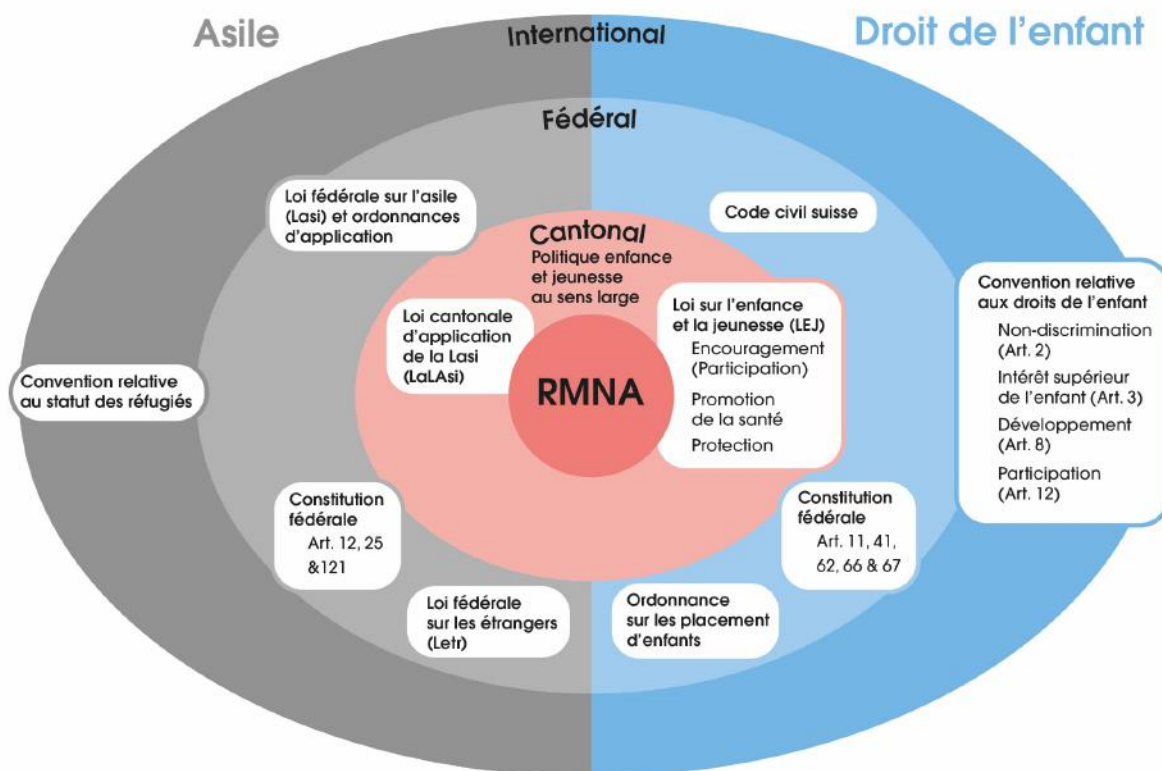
Asile

International

Droit de l'enfant

Fédéral

Loi fédérale sur l'asile (Lasi) et ordonnances d'application

Cantonal
Politique enfance et jeunesse au sens large

Code civil suisse

Convention relative aux droits de l'enfant
Non-discrimination (Art. 2)
Intérêt supérieur de l'enfant (Art. 3)
Développement (Art. 8)
Participation (Art. 12)

Loi cantonale d'application de la Lasi (LaLAsi)

RMNA

Loi sur l'enfance et la jeunesse (LEJ)
Encouragement (Participation)
Promotion de la santé
Protection

Convention relative au statut des réfugiés

Constitution fédérale
Art. 12, 25 &121

Constitution fédérale
Art. 11, 41, 62, 66 & 67

Loi fédérale sur les étrangers (Letr)

Ordonnance sur les placement d'enfants